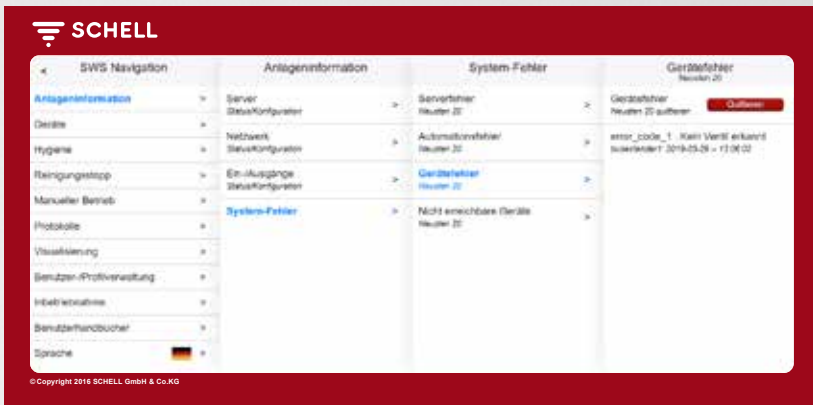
SCHELL

< SWS Navigation

Anlageninformation >
Geräte >
Hygiene >
Reinigungsstopp >
Manueller Betrieb >
Protokolle >
Visualisierung >
Benutzer-/Profilverwaltung >
Inbetriebnahme >
Benutzerhandbücher >
Sprache >

Anlageninformation

Server
Status/Konfiguration >

Netzwerk
Status/Konfiguration >

Ein-/Ausgänge
Status/Konfiguration >

System-Fehler >

System-Fehler

Serverfehler
Neuesten 20 >

Automationsfehler
Neuesten 20 >

Gerätefehler
Neuesten 20 >

Nicht erreichbare Geräte
Neuesten 20 >

Gerätefehler
Neuesten 20

Gerätefehler
Neuesten 20 quittieren
Quittieren

error_code_1 : Kein Ventil erkannt
Sudentender1 2019-03-28 - 13:06:02

© Copyright 2016 SCHELL GmbH & Co.KG